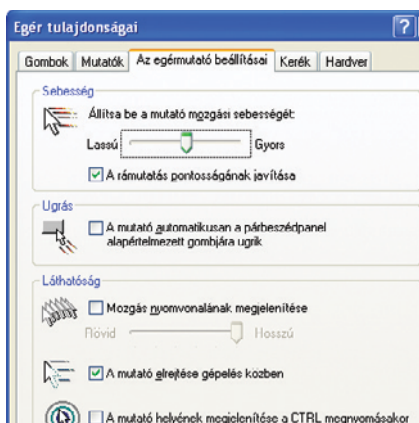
Egér tulajdonságai

?

Gombok | Mutatók | Az egérmutató beállításai | Kerék | Hardver

Sebesség

Állítsa be a mutató mozgási sebességét:

Lassú Gyors

A rámutatás pontosságának javítása

Ugrás

A mutató automatikusan a párbeszédpanel alapértelmezett gombjára ugrik

Láthatóság

Mozgás nyomvonalának megjelenítése

Rövid Hosszú

A mutató elrejtése gépelés közben

A mutató helyének megjelenítése a CTRL megnyomásakor